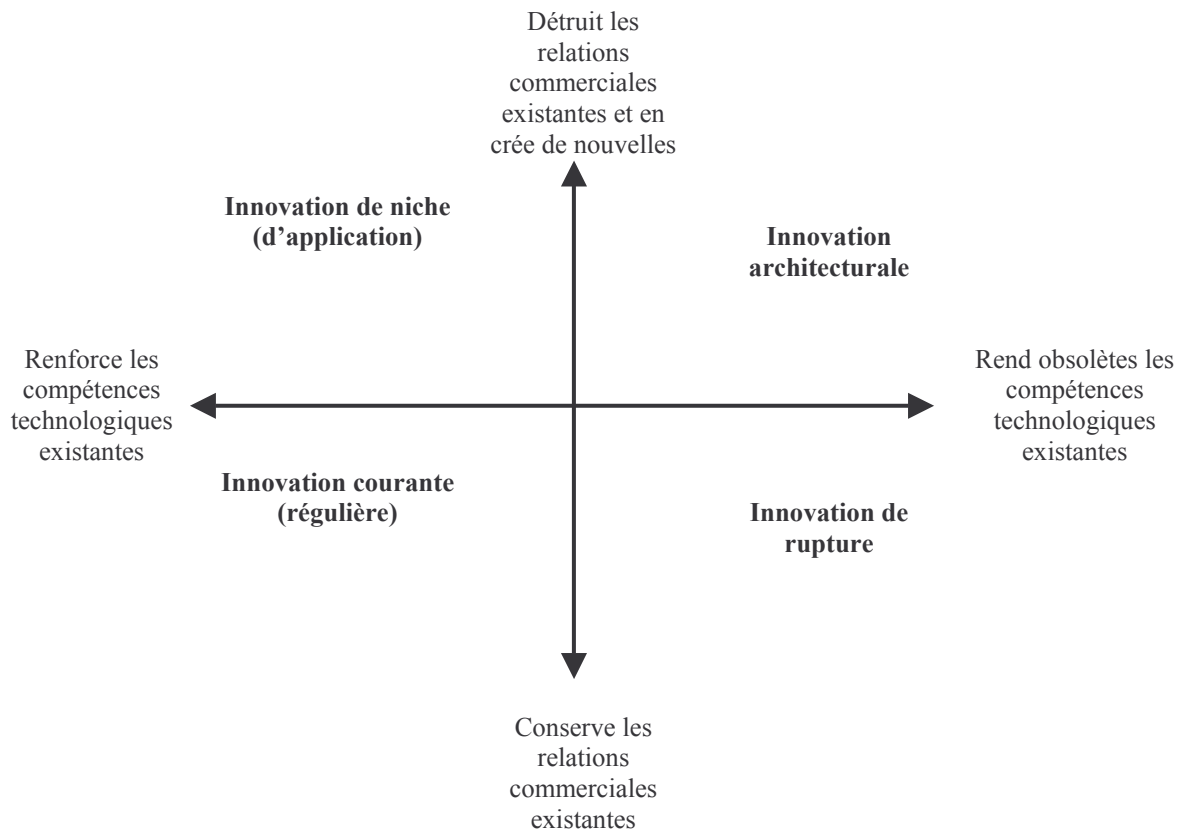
Détruit les relations commerciales existantes et en crée de nouvelles

Innovation de niche (d’application)

Innovation architecturale

Renforce les compétences technologiques existantes

Rend obsolètes les compétences technologiques existantes

Innovation courante (régulière)

Innovation de rupture

Conserve les relations commerciales existantes